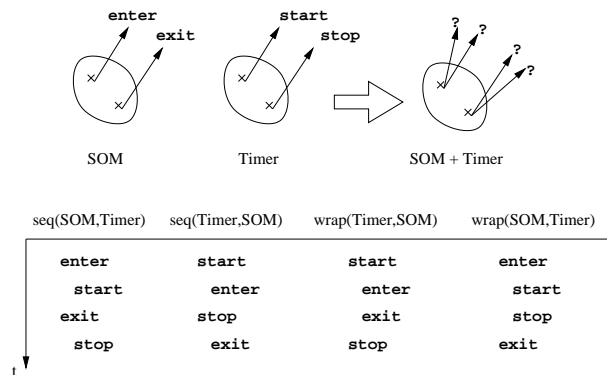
enter
exit

start
stop

?
?
?
?

SOM

Timer

SOM + Timer

| seq(SOM,Timer) | seq(Timer,SOM) | wrap(Timer,SOM) | wrap(SOM,Timer) |
|---|---|---|---|
| enter | start | start | enter |
| start | enter | enter | start |
| exit | stop | exit | stop |
| stop | exit | stop | exit |

t